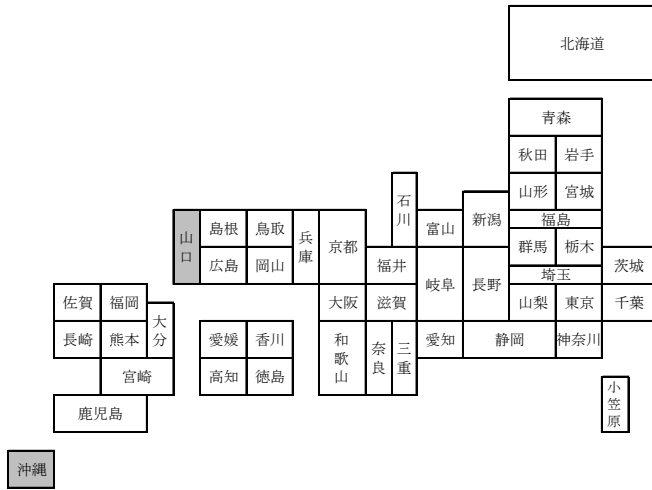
北海道

青森

秋田
岩手

山形
宮城

福島

石川

山口
島根
鳥取
兵庫
京都
富山
新潟
群馬
栃木

広島
岡山
福井
岐阜
長野
埼玉
茨城

佐賀
福岡
大阪
滋賀
山梨
東京
千葉

長崎
熊本
大分
愛媛
香川
和歌山
奈良
三重
愛知
静岡
神奈川

宮崎
高知
徳島

小笠原

鹿児島

沖縄